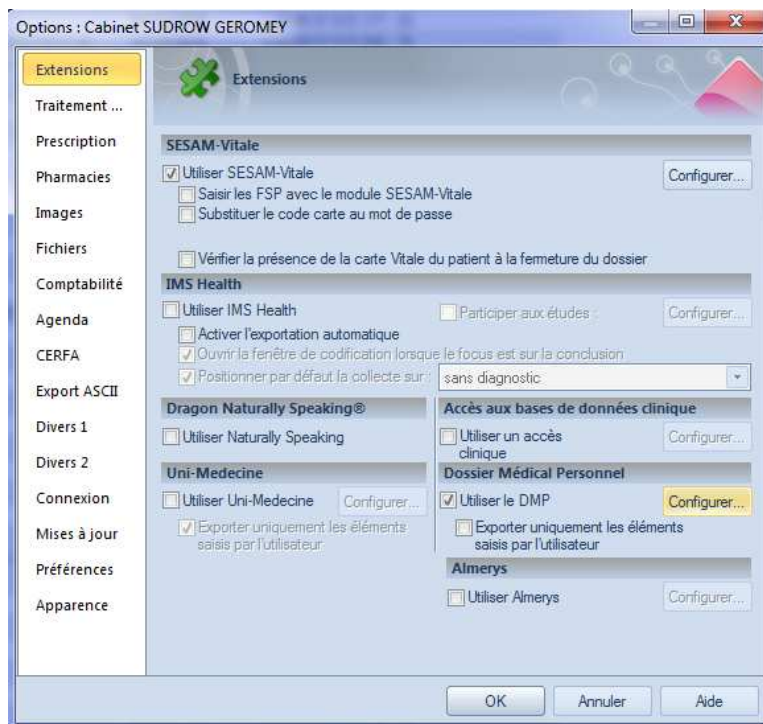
Options : Cabinet SUDROW GEROMEY

Extensions
Traitement ...
Prescription
Pharmacies
Images
Fichiers
Comptabilité
Agenda
CERFA
Export ASCII
Divers 1
Divers 2
Connexion
Mises à jour
Préférences
Apparence

Extensions

SESAM-Vitale
Utiliser SESAM-Vitale
Configurer...
Saisir les FSP avec le module SESAM-Vitale
Substituer le code carte au mot de passe
Vérifier la présence de la carte Vitale du patient à la fermeture du dossier

IMS Health
Utiliser IMS Health
Participer aux études :
Configurer...
Activer l'exportation automatique
Ouvrir la fenêtre de codification lorsque le focus est sur la conclusion
Positionner par défaut la collecte sur :
sans diagnostic

Dragon Naturally Speaking®
Utiliser Naturally Speaking

Accès aux bases de données clinique
Utiliser un accès clinique
Configurer...

Uni-Medecine
Utiliser Uni-Medecine
Configurer...
Exporter uniquement les éléments saisis par l'utilisateur

Dossier Médical Personnel
Utiliser le DMP
Configurer...
Exporter uniquement les éléments saisis par l'utilisateur

Almerys
Utiliser Almerys
Configurer...

OK
Annuler
Aide